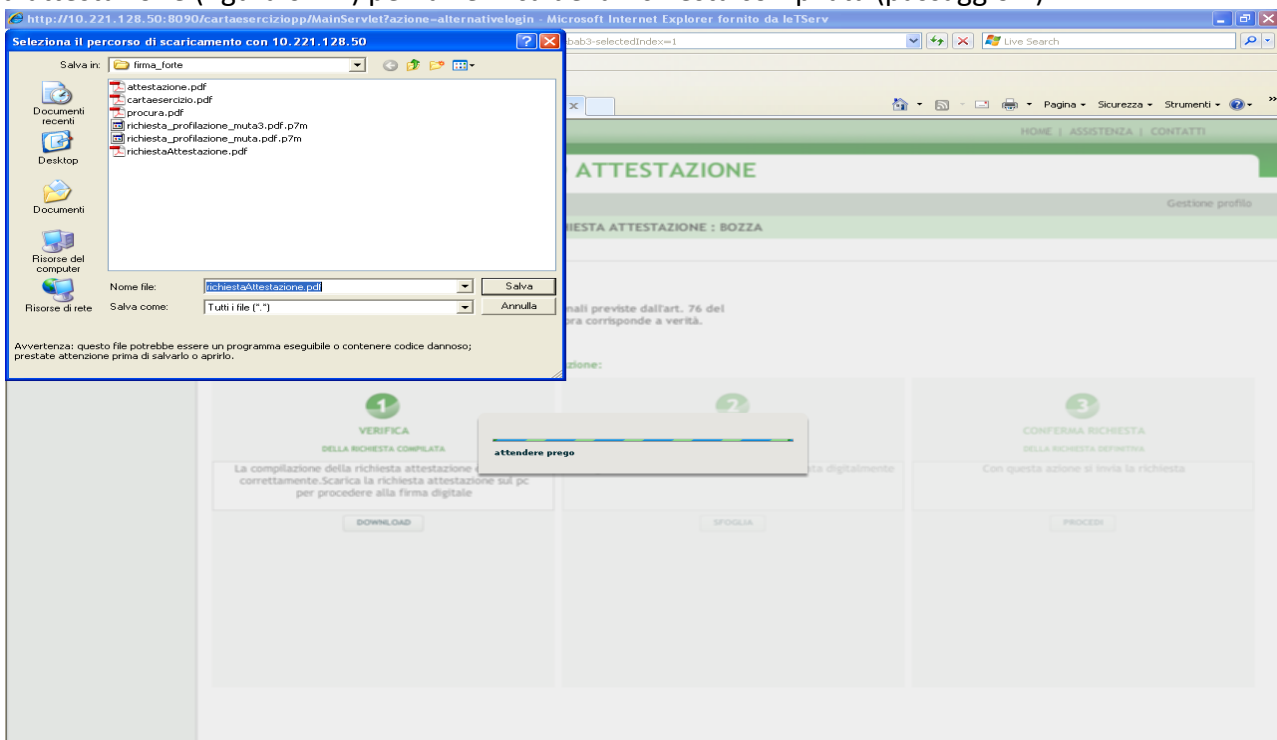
http://10.221.128.50:8090/cartaesercizioppp/MainServlet?azione=alternativelogin - Microsoft Internet Explorer fornito da IeTServ

Seleziona il percorso di scaricamento con 10.221.128.50

Salva in: firma_forte

attestazione.pdf
cartaesercizio.pdf
procura.pdf
richiesta_profilazione_muta3.pdf.p7m
richiesta_profilazione_muta.pdf.p7m
richiestaAttestazione.pdf

Documenti recenti
Desktop
Documenti
Risorse del computer
Risorse di rete

Nome file: richiestaAttestazione.pdf
Salva come: Tutti i file (*.*)
Salva
Annulla

Avvertenza: questo file potrebbe essere un programma eseguibile o contenere codice dannoso; prestate attenzione prima di salvarlo o aprirlo.

bab3-selectedIndex=1
Live Search
Pagina Sicurezza Strumenti

HOME | ASSISTENZA | CONTATTI

ATTESTAZIONE

Gestione profilo

IESTA ATTESTAZIONE : BOZZA

nali previste dall'art. 76 del
ra corrisponde a verità.

zione:

1
VERIFICA
DELLA RICHIESTA COMPILATA
La compilazione della richiesta attestazione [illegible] correttamente.Scarica la richiesta attestazione sul pc per procedere alla firma digitale
DOWNLOAD

2
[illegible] digitalmente
SFOGLIA

3
CONFERMA RICHIESTA
DELLA RICHIESTA DEFINITIVA
Con questa azione si invia la richiesta
PROCEDI

attendere prego